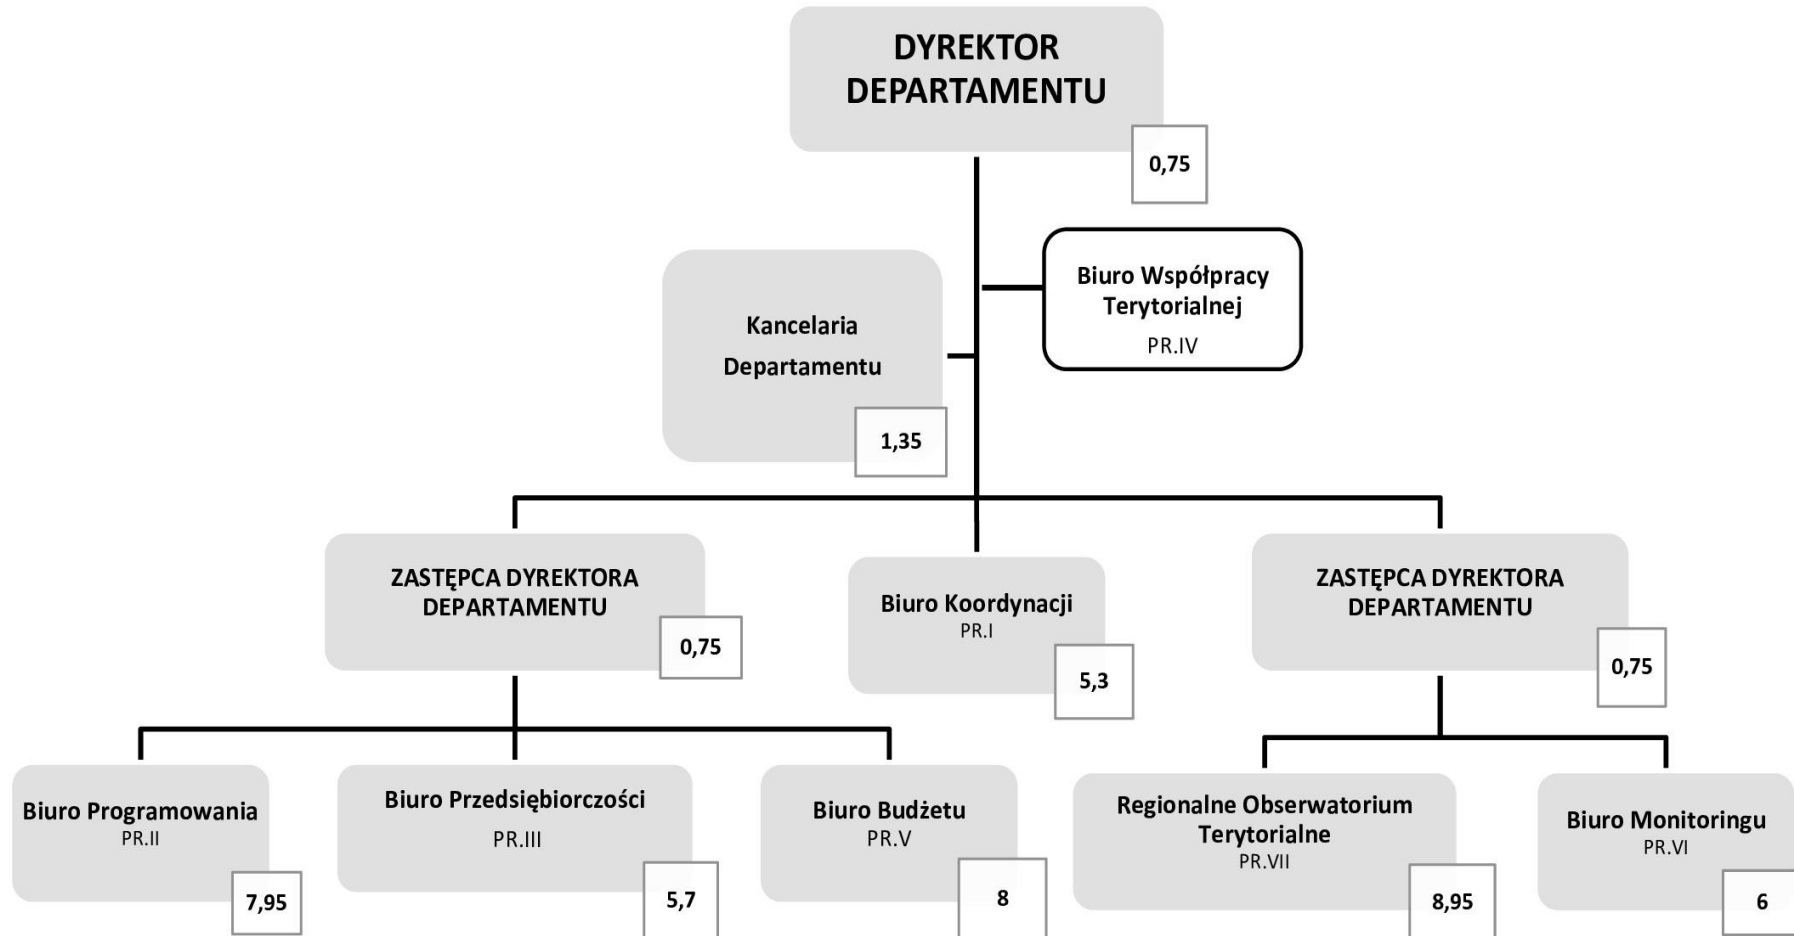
DYREKTOR DEPARTAMENTU

0,75

Biuro Współpracy Terytorialnej
PR.IV

Kancelaria Departamentu

1,35

ZASTĘPCA DYREKTORA DEPARTAMENTU

0,75

Biuro Koordynacji
PR.I

5,3

ZASTĘPCA DYREKTORA DEPARTAMENTU

0,75

Biuro Programowania
PR.II

7,95

Biuro Przedsiębiorczości
PR.III

5,7

Biuro Budżetu
PR.V

8

Regionalne Obserwatorium Terytorialne
PR.VII

8,95

Biuro Monitoringu
PR.VI

6